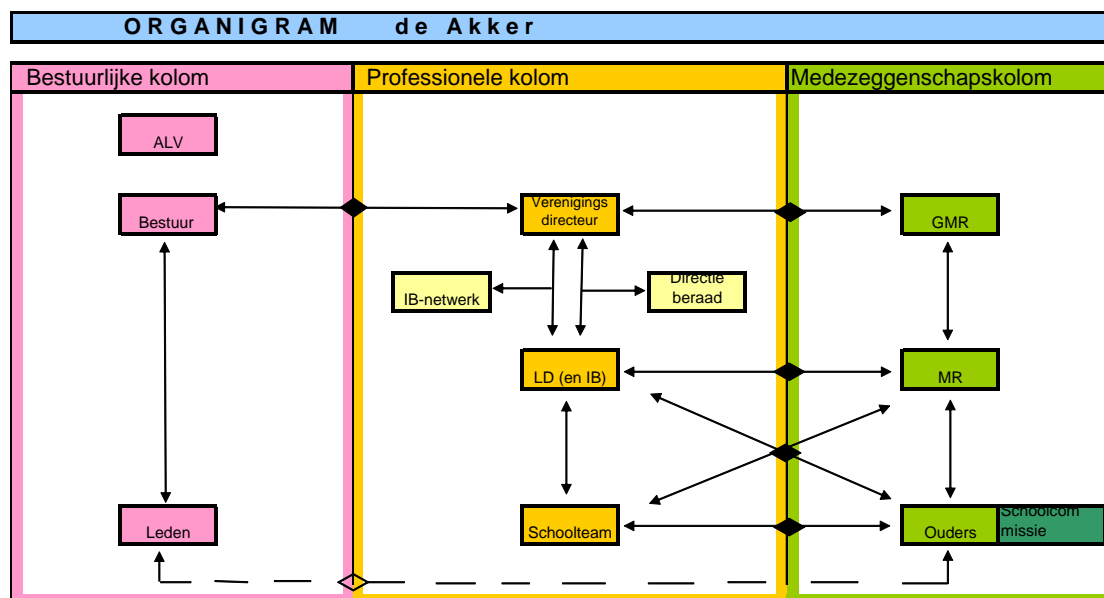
O R G A N I G R A M    d e  A k k e r

Bestuurlijke kolom

Professionele kolom

Medezeggenschapskolom

ALV

Bestuur

Verenigings directeur

GMR

IB-netwerk

Directie beraad

LD (en IB)

MR

Leden

Schoolteam

Ouders

Schoolcom missie